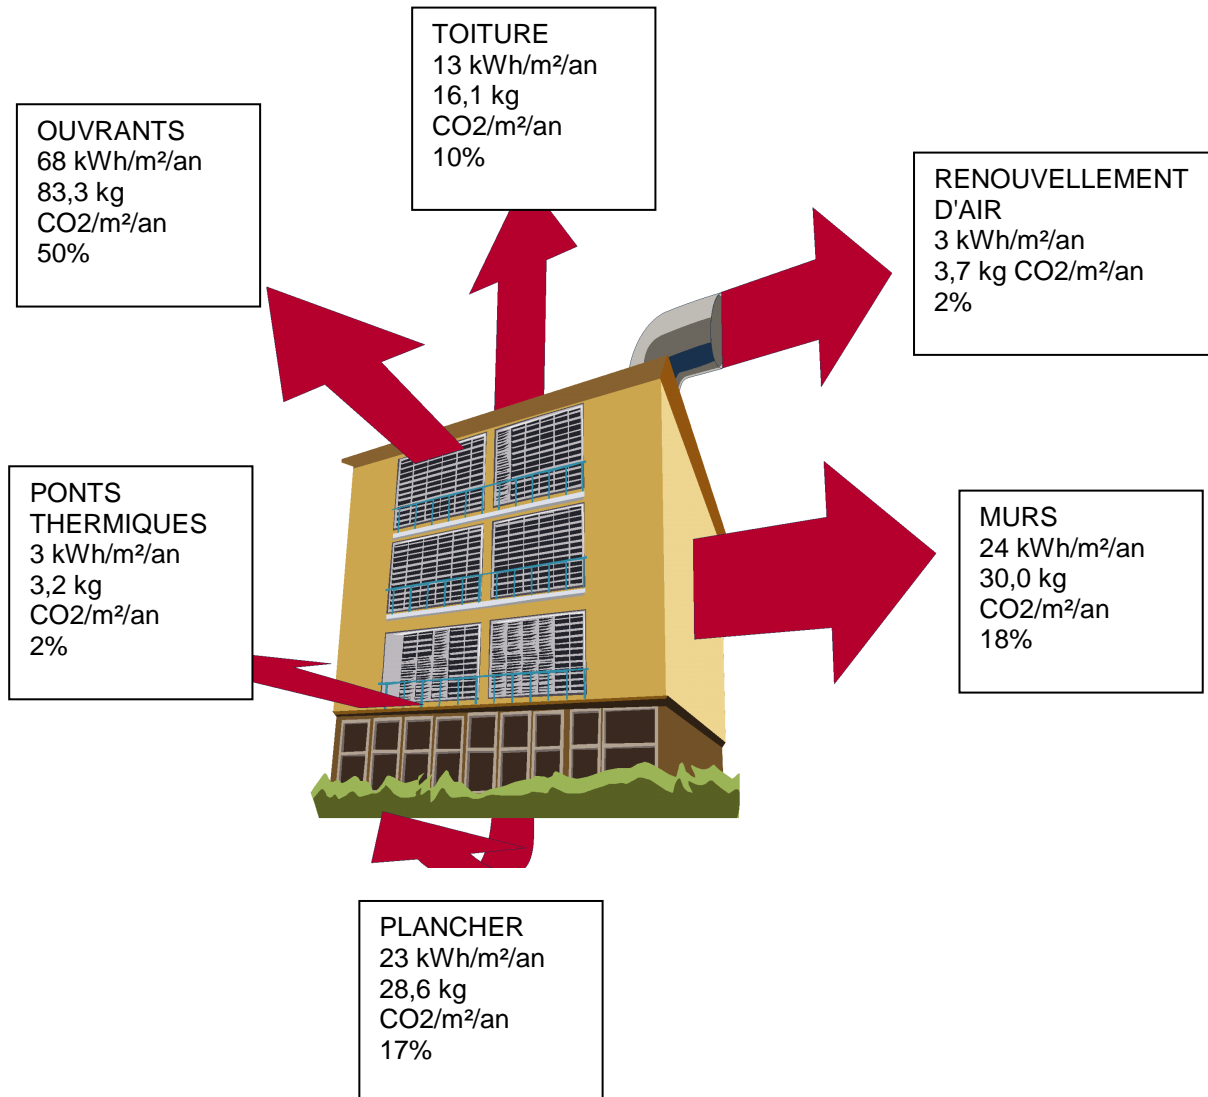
TOITURE
13 kWh/m²/an
16,1 kg
CO2/m²/an
10%

OUVRANTS
68 kWh/m²/an
83,3 kg
CO2/m²/an
50%

RENOUVELLEMENT D'AIR
3 kWh/m²/an
3,7 kg CO2/m²/an
2%

PONTS THERMIQUES
3 kWh/m²/an
3,2 kg
CO2/m²/an
2%

MURS
24 kWh/m²/an
30,0 kg
CO2/m²/an
18%

PLANCHER
23 kWh/m²/an
28,6 kg
CO2/m²/an
17%